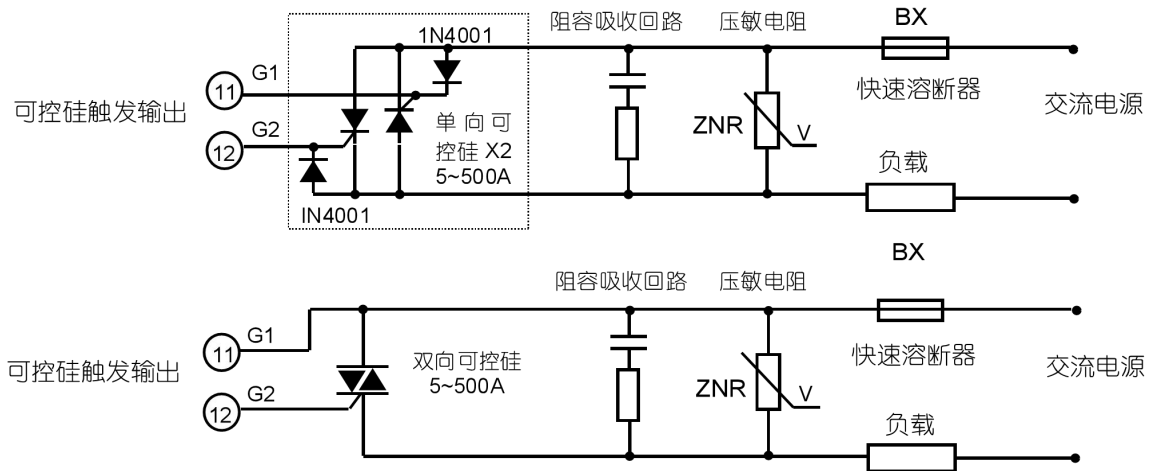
1N4001
阻容吸收回路
压敏电阻
BX
G1
11
快速溶断器
可控硅触发输出
交流电源
G2
单向可控硅 X2
5~500A
12
ZNR
V
负载
IN4001

BX
阻容吸收回路
压敏电阻
G1
11
双向可控硅
5~500A
快速溶断器
可控硅触发输出
交流电源
ZNR
V
G2
12
负载